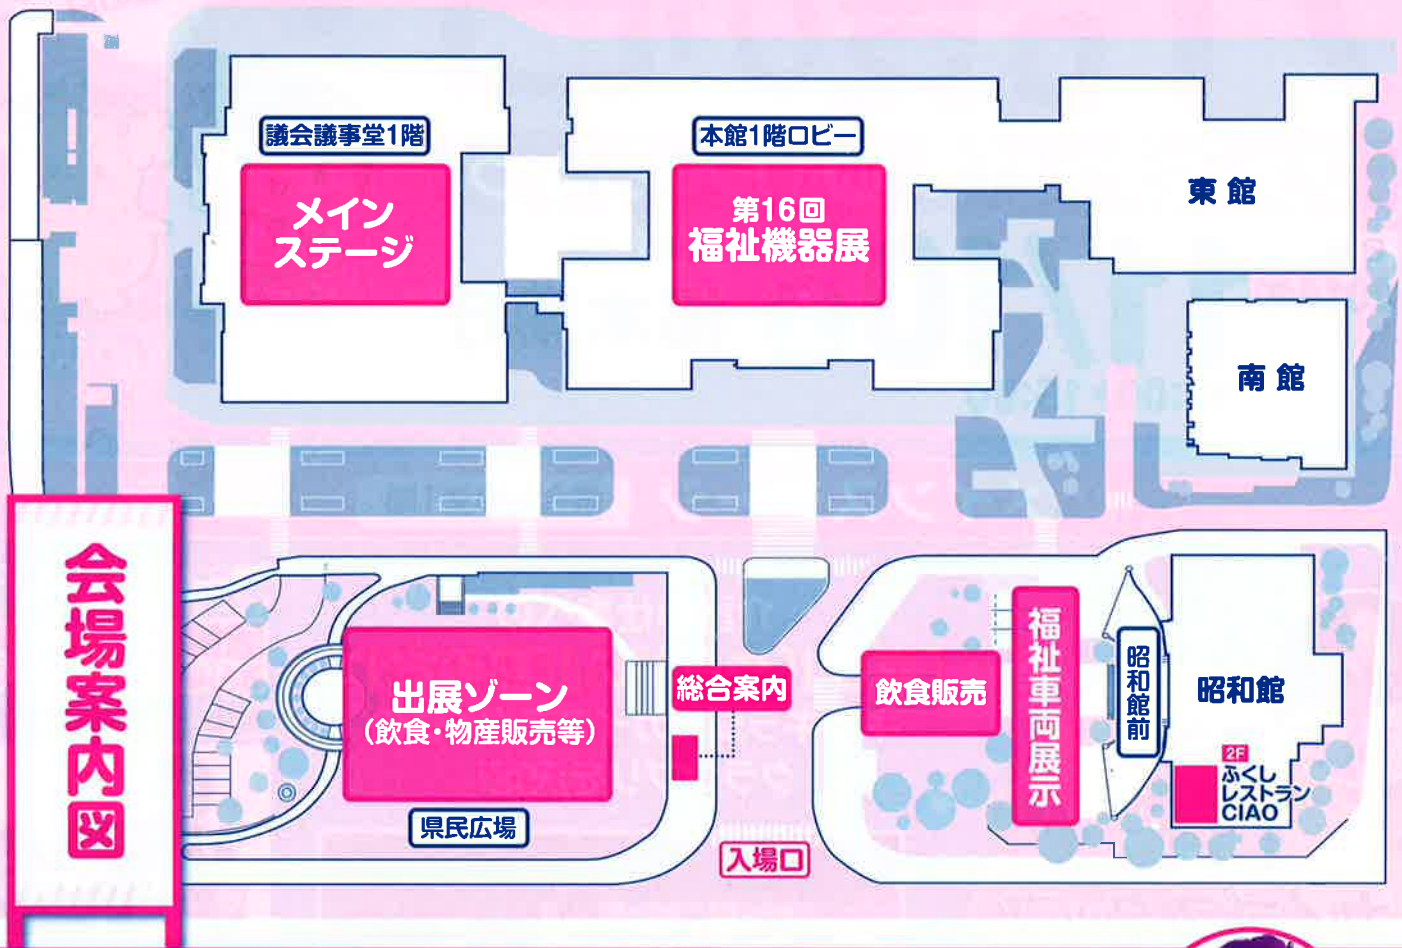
会場案内図

議会議事堂1階

メインステージ

本館1階ロビー

第16回
福祉機器展

東館

南館

出展ゾーン
(飲食・物産販売等)

県民広場

総合案内

入場口

飲食販売

福祉車両展示

昭和館前

昭和館

2F
ふくしレストラン
CIAO